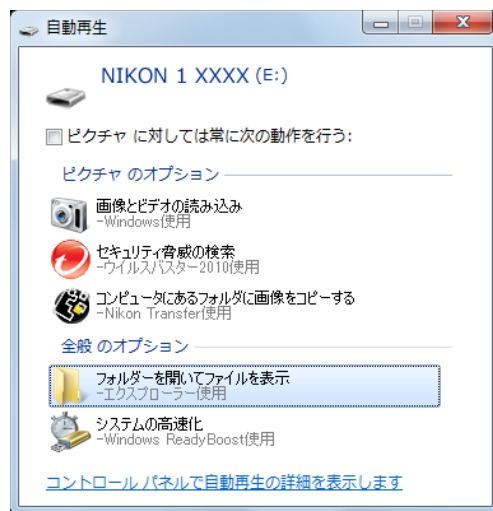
自動再生

NIKON 1 XXXX (E:)

ピクチャ に対しては常に次の動作を行う:

ピクチャ のオプション

画像とビデオの読み込み
-Windows使用

セキュリティ脅威の検索
-ウイルスバスター2010使用

コンピュータにあるフォルダに画像をコピーする
-Nikon Transfer使用

全般 のオプション

フォルダーを開いてファイルを表示
-エクスプローラー使用

システムの高速化
-Windows ReadyBoost使用

コントロール パネルで自動再生の詳細を表示します